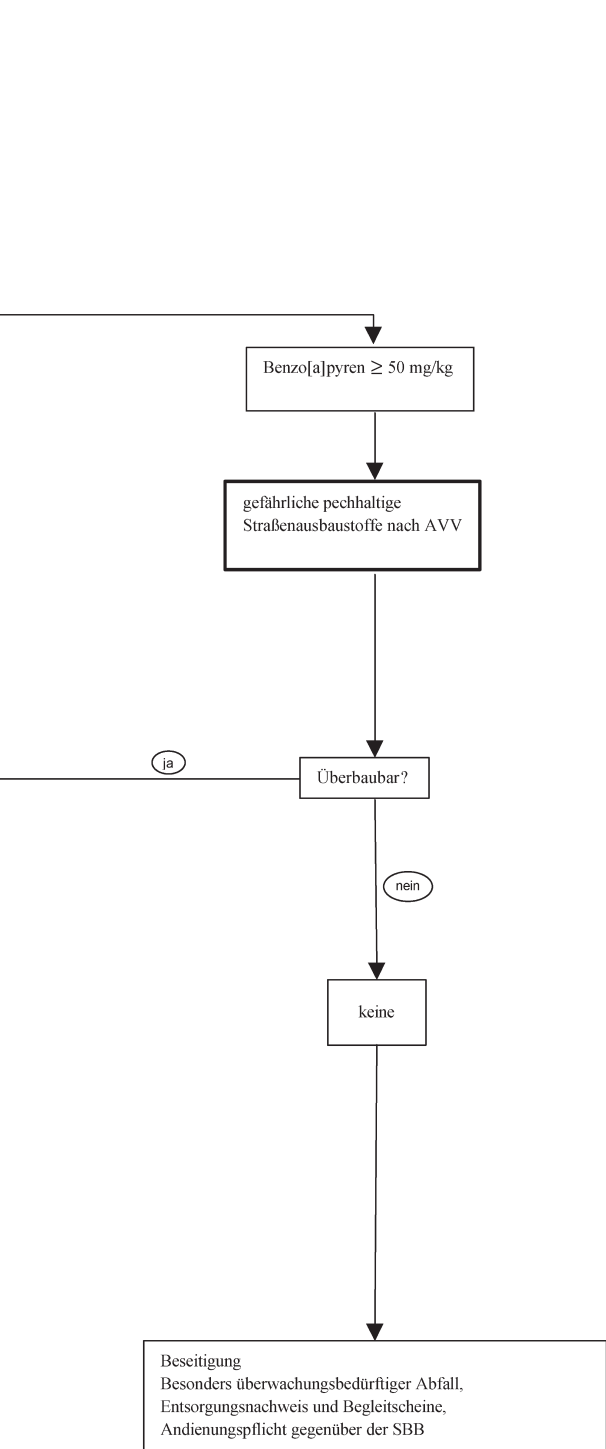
Benzo[a]pyren $\geq$ 50 mg/kg

gefährliche pechhaltige Straßenausbaustoffe nach AVV

ja

Überbaubar?

nein

keine

Beseitigung
Besonders überwachungsbedürftiger Abfall,
Entsorgungsnachweis und Begleitscheine,
Andienungspflicht gegenüber der SBB